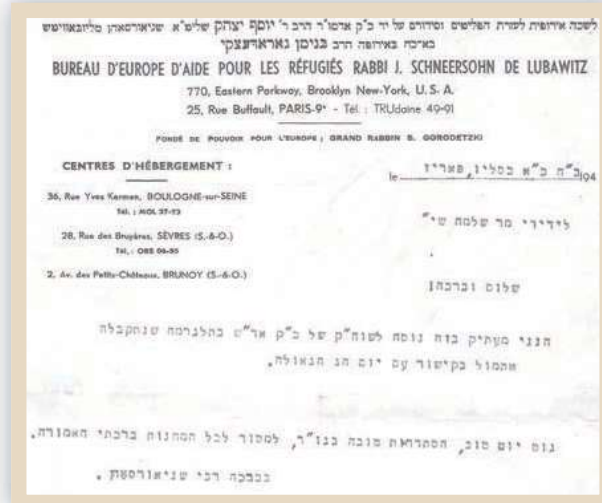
לשכה אירופית לעזרת הפליטים וסדורם של יד כ"ק אדמו"ר הרב ר' יוסף יצחק שליט"א שניאורסאהן מליובאוויטש
באיכח באירופה הרב בנימן גאראדעצקי

BUREAU D'EUROPE D'AIDE POUR LES RÉFUGIÉS RABBI J. SCHNEERSOHN DE LUBAWITZ

770, Eastern Parkway, Brooklyn New-York, U. S. A.

25, Rue Buffault, PARIS-9e - Tél. : TRUdaine 49-91

FONDÉ DE POUVOIR POUR L'EUROPE : GRAND RABBIN B. GORODETZKI

CENTRES D'HÉBERGEMENT :

36, Rue Yves Kermen, BOULOGNE-sur-SEINE
Tél. : MOL 37-73

28, Rue des Bruyères, SÈVRES (S.-&-O.)
Tél. : OBS 06-85

2, Av. des Petits-Châteaux, BRUNOY (S.-&-O.)

le ב"ה כ"א כסליו, פאריז 194

לידידי מר שלמה שי'

שלום וברכה!

הנני מעתיק בזה נוסח לשנו"ק של כ"ק אד"ש בהלגרמה שנתקבלה אתמול בקישור עם יום חג הגאולה.

גוט יום טוב, הסתדרות טובה בגו"ר, למסור לכל המחנות ברכתי האמורה.

בברכה רבי שניאורסאהן.